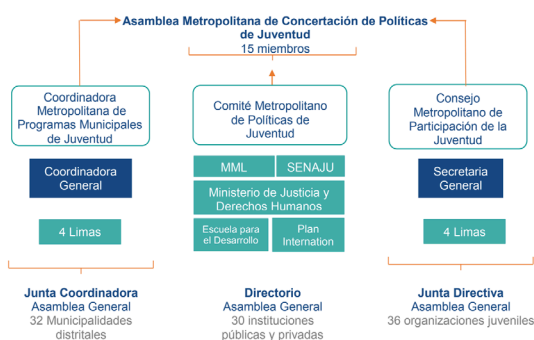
Asamblea Metropolitana de Concertación de Políticas de Juventud
15 miembros

Coordinadora Metropolitana de Programas Municipales de Juventud

Coordinadora General

4 Limas

Junta Coordinadora
Asamblea General
32 Municipalidades distritales

Comité Metropolitano de Políticas de Juventud

| MML | SENAJU |
|---|---|
| Ministerio de Justicia y Derechos Humanos | |
| Escuela para el Desarrollo | Plan Internation |

Directorio
Asamblea General
30 instituciones públicas y privadas

Consejo Metropolitano de Participación de la Juventud

Secretaria General

4 Limas

Junta Directiva
Asamblea General
36 organizaciones juveniles